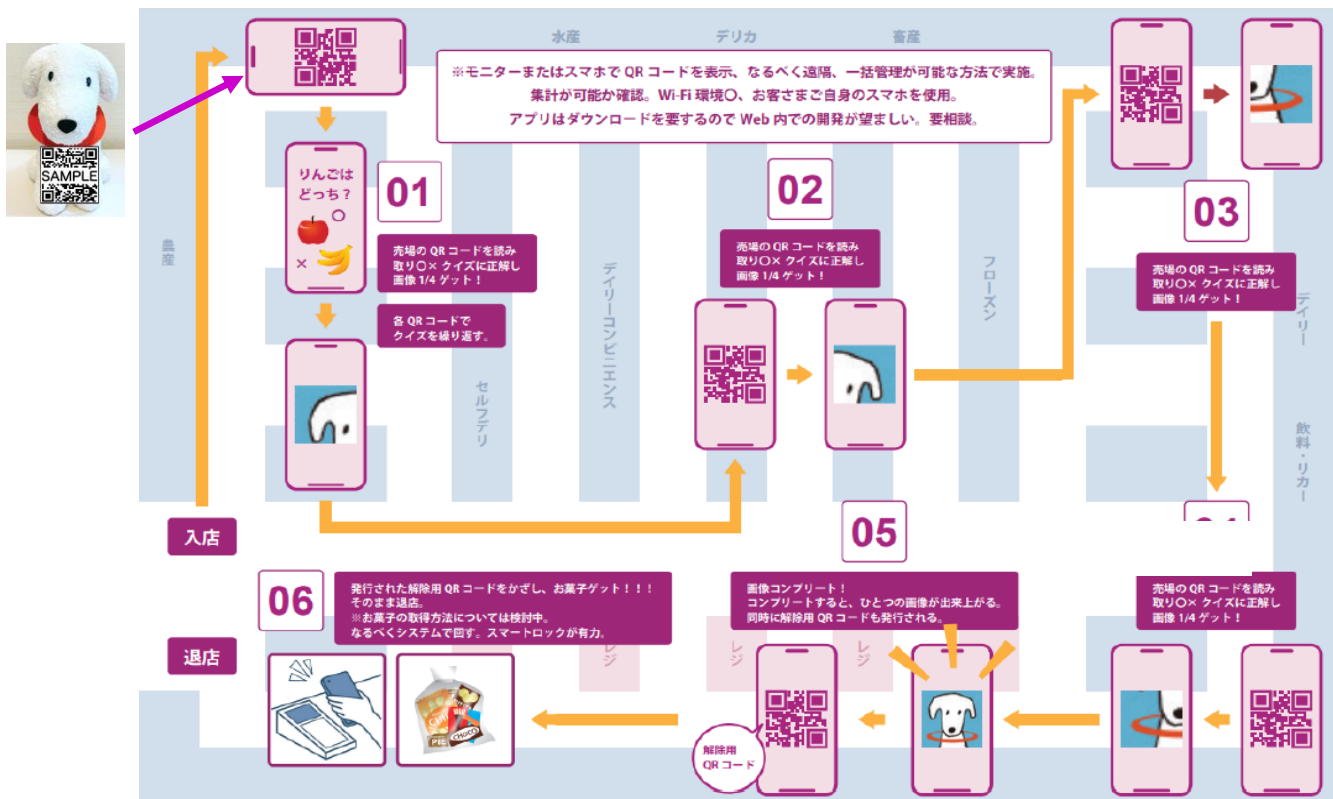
SAMPLE

水産
デリカ
畜産

※モニターまたはスマホで QR コードを表示、なるべく遠隔、一括管理が可能な方法で実施。
集計が可能か確認。Wi-Fi 環境〇、お客さまご自身のスマホを使用。
アプリはダウンロードを要するので Web 内での開発が望ましい。要相談。

りんごはどっち？
〇
×

01
売場の QR コードを読み取り〇× クイズに正解し画像 1/4 ゲット！

各 QR コードでクイズを繰り返す。

農産

セルフデリ

デイリーコンビニエンス

02
売場の QR コードを読み取り〇× クイズに正解し画像 1/4 ゲット！

フローズン

03
売場の QR コードを読み取り〇× クイズに正解し画像 1/4 ゲット！

デイリー

飲料・リカー

入店

05
画像コンプリート！
コンプリートすると、ひとつの画像が出来上がる。
同時に解除用 QR コードも発行される。

売場の QR コードを読み取り〇× クイズに正解し画像 1/4 ゲット！

06
発行された解除用 QR コードをかざし、お菓子ゲット！！！
そのまま退店。
※お菓子の取得方法については検討中。
なるべくシステムで回す。スマートロックが有力。

退店

レジ
レジ
レジ

解除用 QR コード